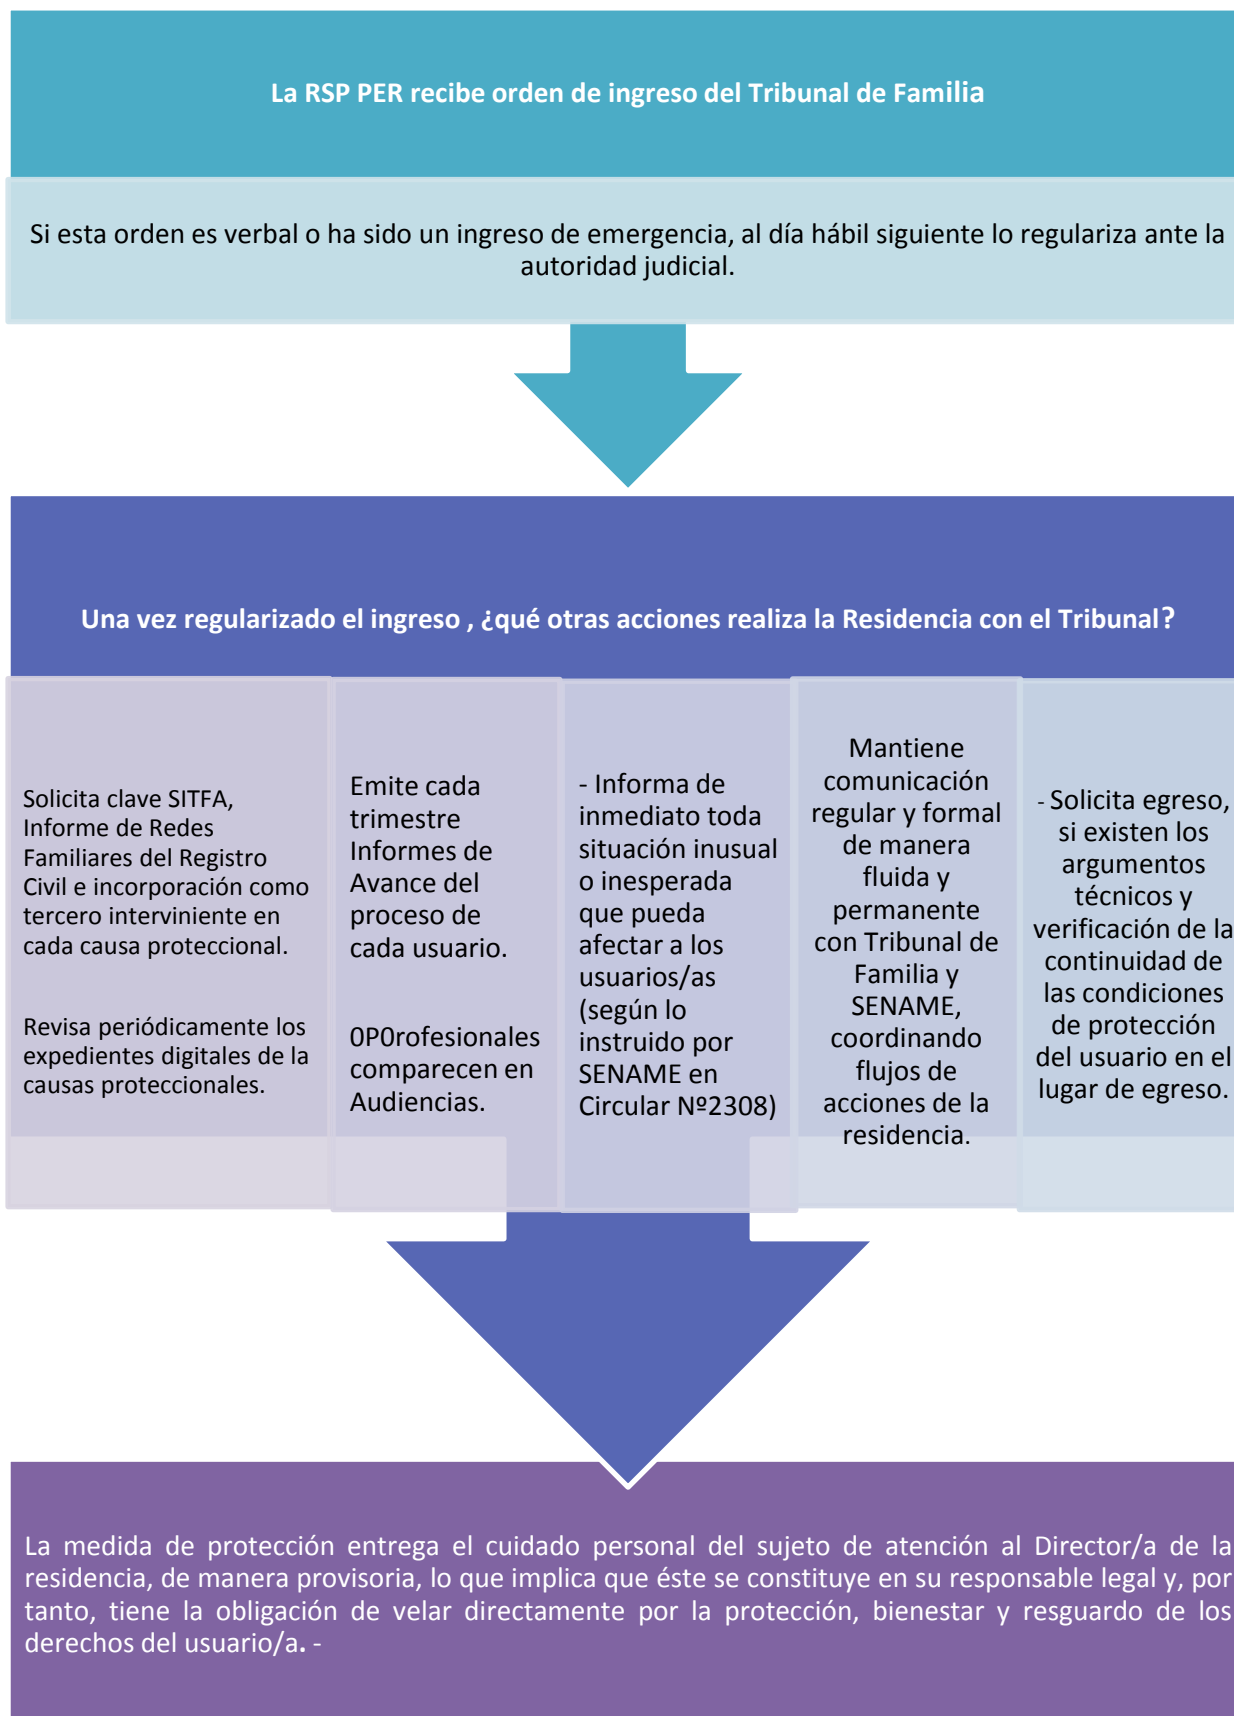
La RSP PER recibe orden de ingreso del Tribunal de Familia

Si esta orden es verbal o ha sido un ingreso de emergencia, al día hábil siguiente lo regulariza ante la autoridad judicial.

Una vez regularizado el ingreso , ¿qué otras acciones realiza la Residencia con el Tribunal?

Solicita clave SITFA, Informe de Redes Familiares del Registro Civil e incorporación como tercero interviniente en cada causa proteccional.

Revisa periódicamente los expedientes digitales de la causas proteccionales.

Emite cada trimestre Informes de Avance del proceso de cada usuario.

0P0rofesionales comparecen en Audiencias.

- Informa de inmediato toda situación inusual o inesperada que pueda afectar a los usuarios/as (según lo instruido por SENAME en Circular Nº2308)

Mantiene comunicación regular y formal de manera fluida y permanente con Tribunal de Familia y SENAME, coordinando flujos de acciones de la residencia.

- Solicita egreso, si existen los argumentos técnicos y verificación de la continuidad de las condiciones de protección del usuario en el lugar de egreso.

La medida de protección entrega el cuidado personal del sujeto de atención al Director/a de la residencia, de manera provisoria, lo que implica que éste se constituye en su responsable legal y, por tanto, tiene la obligación de velar directamente por la protección, bienestar y resguardo de los derechos del usuario/a. -